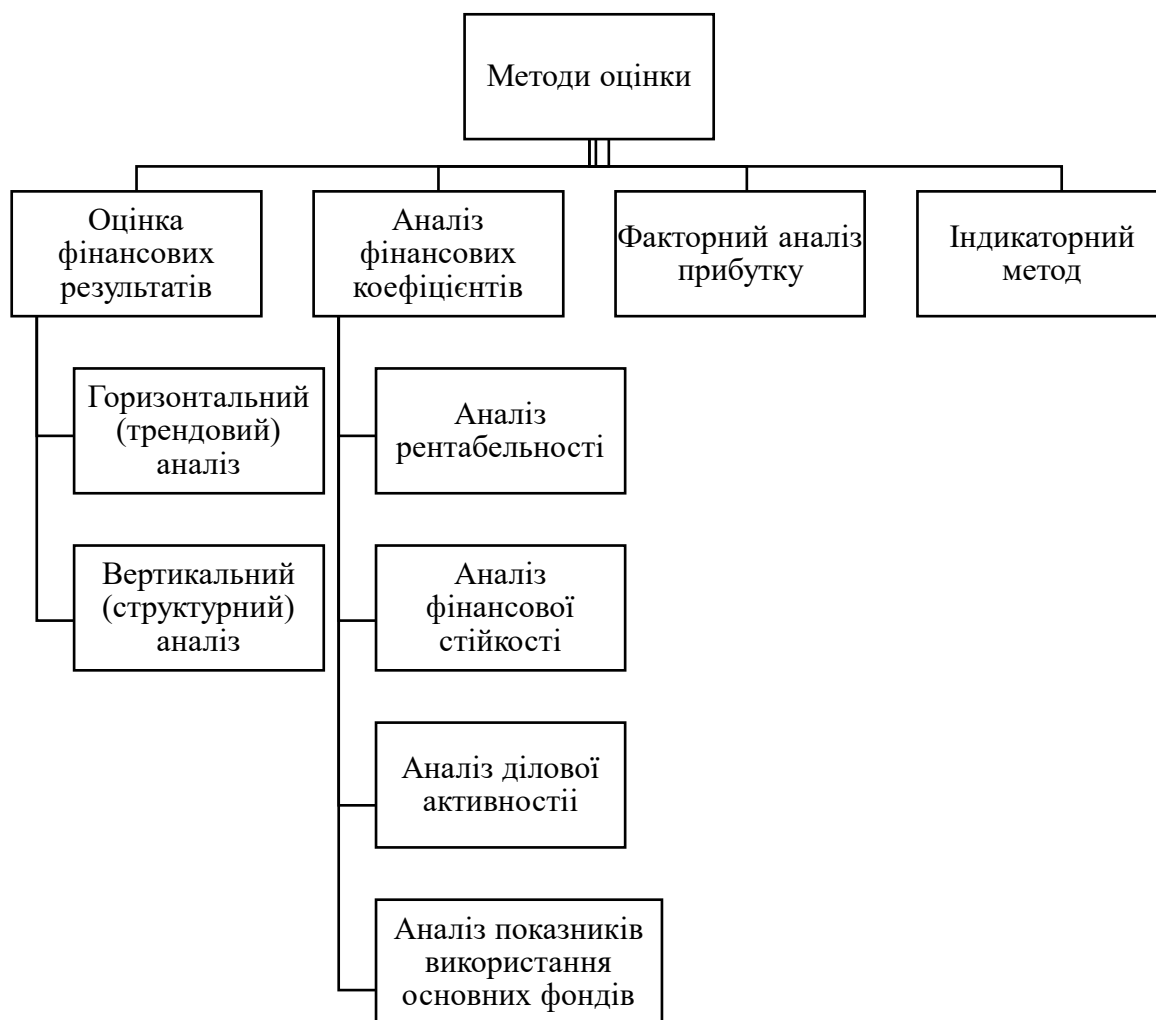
Методи оцінки

Оцінка фінансових результатів

Аналіз фінансових коефіцієнтів

Факторний аналіз прибутку

Індикаторний метод

Горизонтальний (трендовий) аналіз

Вертикальний (структурний) аналіз

Аналіз рентабельності

Аналіз фінансової стійкості

Аналіз ділової активностіі

Аналіз показників використання основних фондів